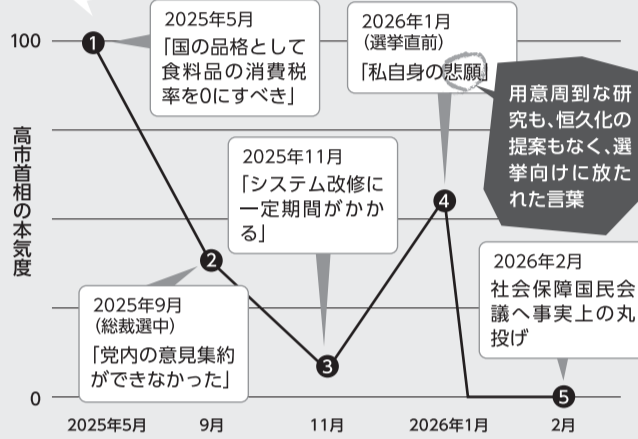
100

0

高市首相の本気度

1
2025年5月
「国の品格として食料品の消費税率を0にすべき」

2
2025年9月
（総裁選中）
「党内の意見集約ができなかった」

3
2025年11月
「システム改修に一定期間がかかる」

4
2026年1月
（選挙直前）
「私自身の悲願」

用意周到な研究も、恒久化の提案もなく、選挙向けに放たれた言葉

5
2026年2月
社会保障国民会議へ事実上の丸投げ

2025年5月　9月　11月　2026年1月　2月